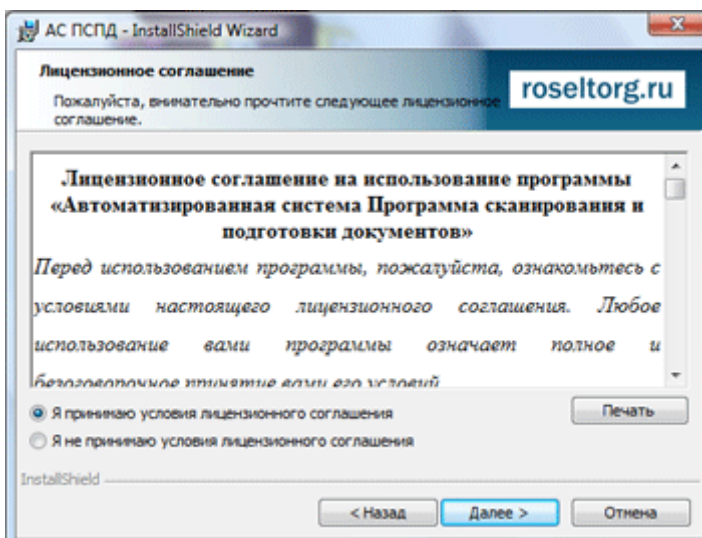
АС ПСПД - InstallShield Wizard

Лицензионное соглашение

Пожалуйста, внимательно прочтите следующее лицензионное соглашение.

roseltorg.ru

Лицензионное соглашение на использование программы «Автоматизированная система Программа сканирования и подготовки документов»

Перед использованием программы, пожалуйста, ознакомьтесь с условиями настоящего лицензионного соглашения. Любое использование вами программы означает полное и безоговорочное принятие вами его условий.

Я принимаю условия лицензионного соглашения

Я не принимаю условия лицензионного соглашения

Печать

InstallShield

< Назад

Далее >

Отмена